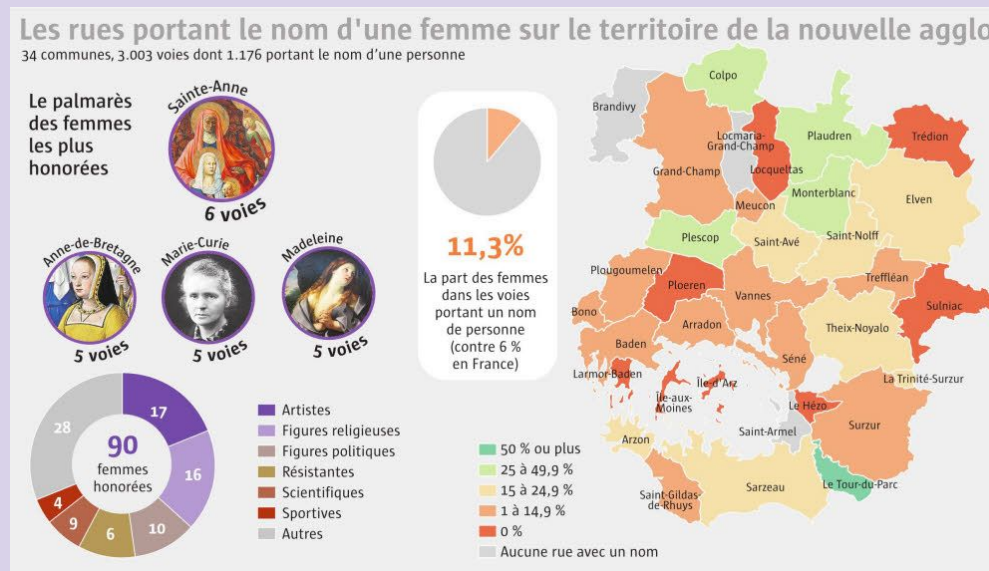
Les rues portant le nom d'une femme sur le territoire de la nouvelle agglo

34 communes, 3.003 voies dont 1.176 portant le nom d'une personne

Le palmarès des femmes les plus honorées

Sainte-Anne
6 voies

Anne-de-Bretagne
5 voies

Marie-Curie
5 voies

Madeleine
5 voies

11,3%

La part des femmes dans les voies portant un nom de personne (contre 6 % en France)

90 femmes honorées

17
16
10
6
9
4
28

Artistes
Figures religieuses
Figures politiques
Résistantes
Scientifiques
Sportives
Autres

50 % ou plus
25 à 49,9 %
15 à 24,9 %
1 à 14,9 %
0 %
Aucune rue avec un nom

Brandivy
Colpo
Locmaria-Grand-Champ
Plaudren
Trédion
Grand-Champ
Locqueltas
Monterblanc
Elven
Meucon
Plescop
Saint-Avé
Saint-Nolff
Plougoumelen
Ploeren
Vannes
Trefflean
Sulniac
Bono
Arradon
Theix-Noyalo
Baden
Séné
Larmor-Baden
Île-d'Arz
La Trinité-Surzur
Île-aux-Moines
Le Hézo
Surzur
Arzon
Saint-Armel
Saint-Gildas-de-Rhuys
Sarzeau
Le Tour-du-Parc